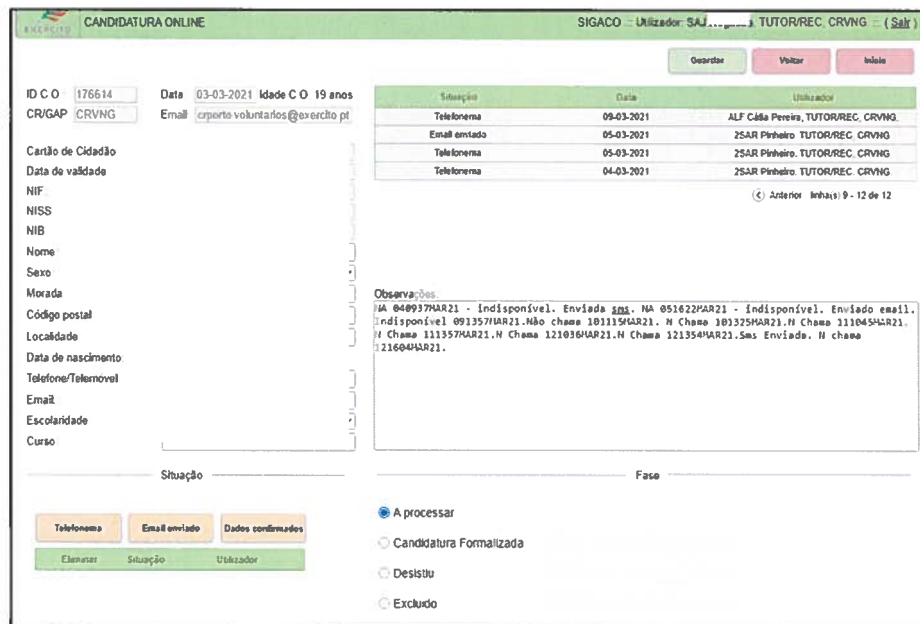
EXERCITO CANDIDATURA ONLINE

SIGACO :: Utilizador: SAJ.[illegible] TUTOR/REC. CRVNG :: ( Sair )

Guardar Voltar Início

ID C O 176614 Data 03-03-2021 Idade C O 19 anos
CR/GAP CRVNG Email crporto.voluntarios@exercito.pt

| Situação | Data | Utilizador |
|---|---|---|
| Telefonema | 09-03-2021 | ALF Cátia Pereira, TUTOR/REC. CRVNG. |
| Email enviado | 05-03-2021 | 2SAR Pinheiro. TUTOR/REC. CRVNG |
| Telefonema | 05-03-2021 | 2SAR Pinheiro. TUTOR/REC. CRVNG |
| Telefonema | 04-03-2021 | 2SAR Pinheiro. TUTOR/REC. CRVNG |

Anterior linha(s) 9 - 12 de 12

Cartão de Cidadão
Data de validade
NIF
NISS
NIB
Nome
Sexo
Morada
Código postal
Localidade
Data de nascimento
Telefone/Telemovel
Email
Escolaridade
Curso

Observações
NA 040937MAR21 - Indisponível. Enviada sms. NA 051622MAR21 - Indisponível. Enviado email. Indisponível 091357MAR21.Não chama 101115MAR21. N Chama 101325MAR21.N Chama 111045MAR21. N Chama 111357MAR21.N Chama 121036MAR21.N Chama 121354MAR21.Sms Enviada. N chama 121604MAR21.

Situação

Telefonema Email enviado Dados confirmados

Eliminar Situação Utilizador

Fase

A processar
Candidatura Formalizada
Desistiu
Excluido